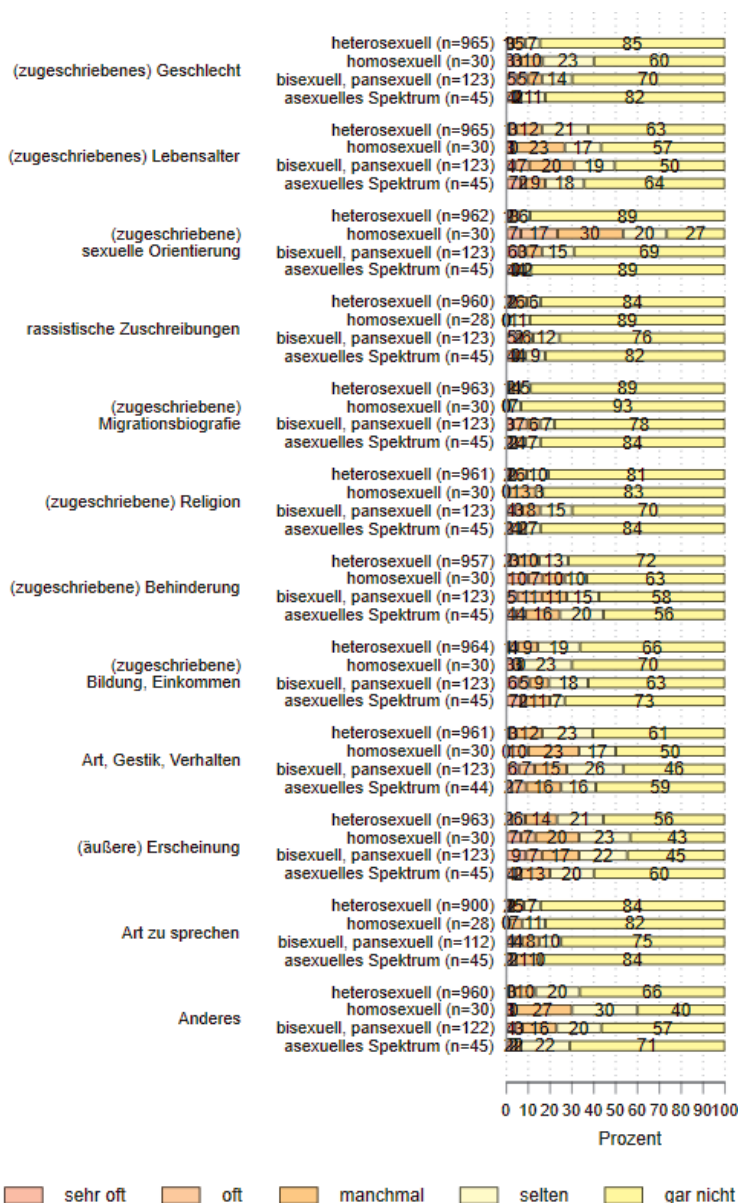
(zugeschriebenes) Geschlecht
heterosexuell (n=965) 95 7 85
homosexuell (n=30) 3 10 23 60
bisexuell, pansexuell (n=123) 5 5 7 14 70
asexuelles Spektrum (n=45) 4 2 11 82

(zugeschriebenes) Lebensalter
heterosexuell (n=965) 3 12 21 63
homosexuell (n=30) 3 23 17 57
bisexuell, pansexuell (n=123) 4 7 20 19 50
asexuelles Spektrum (n=45) 7 2 9 18 64

(zugeschriebene) sexuelle Orientierung
heterosexuell (n=962) 1 3 6 89
homosexuell (n=30) 7 17 30 20 27
bisexuell, pansexuell (n=123) 6 3 7 15 69
asexuelles Spektrum (n=45) 4 4 2 89

rassistische Zuschreibungen
heterosexuell (n=960) 2 6 6 84
homosexuell (n=28) 0 11 89
bisexuell, pansexuell (n=123) 5 2 6 12 76
asexuelles Spektrum (n=45) 4 4 9 82

(zugeschriebene) Migrationsbiografie
heterosexuell (n=963) 1 4 5 89
homosexuell (n=30) 0 7 93
bisexuell, pansexuell (n=123) 3 7 6 7 78
asexuelles Spektrum (n=45) 2 4 7 84

(zugeschriebene) Religion
heterosexuell (n=961) 2 6 10 81
homosexuell (n=30) 0 13 3 83
bisexuell, pansexuell (n=123) 4 3 8 15 70
asexuelles Spektrum (n=45) 2 4 2 7 84

(zugeschriebene) Behinderung
heterosexuell (n=957) 3 10 13 72
homosexuell (n=30) 10 7 10 10 63
bisexuell, pansexuell (n=123) 5 11 11 15 58
asexuelles Spektrum (n=45) 4 4 16 20 56

(zugeschriebene) Bildung, Einkommen
heterosexuell (n=964) 1 4 9 19 66
homosexuell (n=30) 3 3 23 70
bisexuell, pansexuell (n=123) 6 5 9 18 63
asexuelles Spektrum (n=45) 7 2 11 7 73

Art, Gestik, Verhalten
heterosexuell (n=961) 3 12 23 61
homosexuell (n=30) 10 23 17 50
bisexuell, pansexuell (n=123) 6 7 15 26 46
asexuelles Spektrum (n=44) 2 7 16 16 59

(äußere) Erscheinung
heterosexuell (n=963) 2 6 14 21 56
homosexuell (n=30) 7 7 20 23 43
bisexuell, pansexuell (n=123) 9 7 17 22 45
asexuelles Spektrum (n=45) 4 2 13 20 60

Art zu sprechen
heterosexuell (n=900) 2 5 7 84
homosexuell (n=28) 0 7 11 82
bisexuell, pansexuell (n=112) 4 4 8 10 75
asexuelles Spektrum (n=45) 2 2 11 0 84

Anderes
heterosexuell (n=960) 3 10 20 66
homosexuell (n=30) 3 27 30 40
bisexuell, pansexuell (n=122) 4 3 16 20 57
asexuelles Spektrum (n=45) 2 2 22 71

0 10 20 30 40 50 60 70 80 90 100
Prozent

sehr oft oft manchmal selten gar nicht